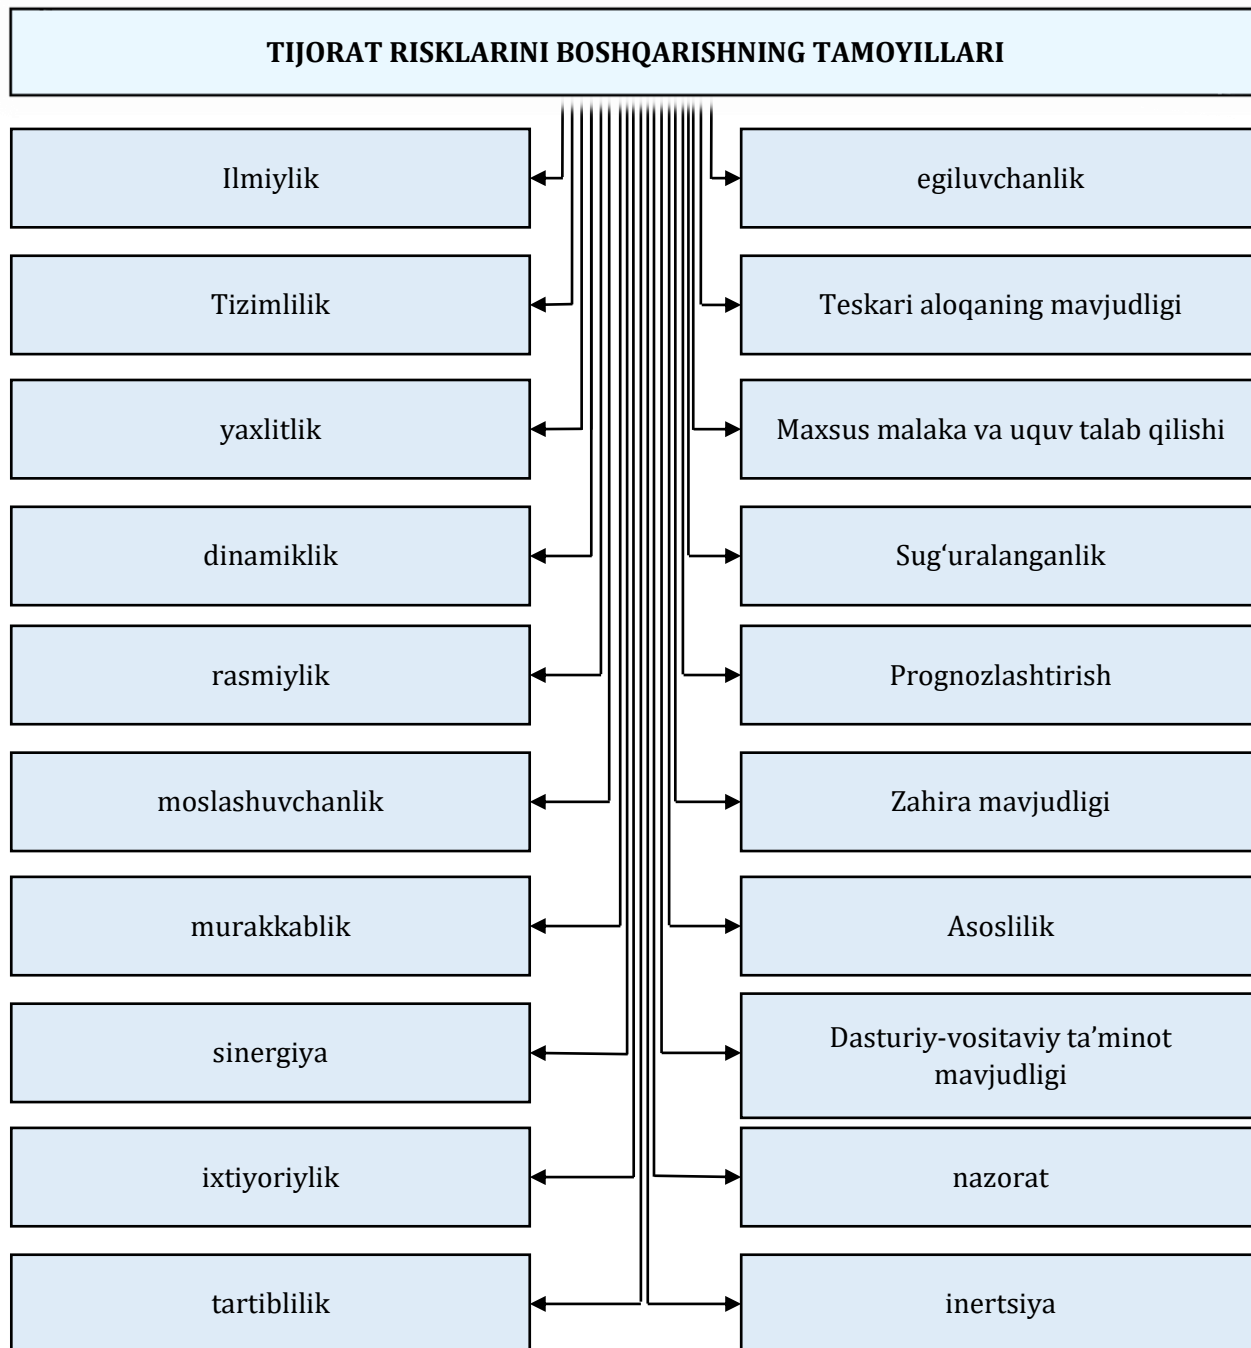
TIJORAT RISKLARINI BOSHQARISHNING TAMOYILLARI

Ilmiylik

egiluvchanlik

Tizimlilik

Teskari aloqaning mavjudligi

yaxlitlik

Maxsus malaka va uquv talab qilishi

dinamiklik

Sug‘uralanganlik

rasmiylik

Prognozlashtirish

moslashuvchanlik

Zahira mavjudligi

murakkablik

Asoslilik

sinergiya

Dasturiy-vositaviy ta’minot mavjudligi

ixtiyoriylik

nazorat

tartiblilik

inertsiya